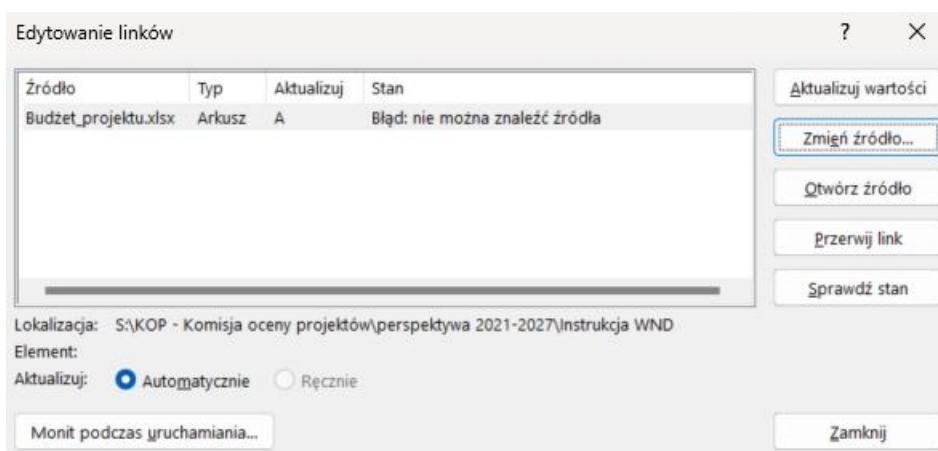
Edytowanie linków

?

×

| Źródło | Typ | Aktualizuj | Stan |
|---|---|---|---|
| Budżet_projektu.xlsx | Arkusz | A | Błąd: nie można znaleźć źródła |

Aktualizuj wartości

Zmień źródło...

Otwórz źródło

Przerwij link

Sprawdź stan

Lokalizacja: S:\KOP - Komisja oceny projektów\perspektywa 2021-2027\Instrukcja WND

Element:

Aktualizuj: Automatycznie Ręcznie

Monit podczas uruchamiania...

Zamknij